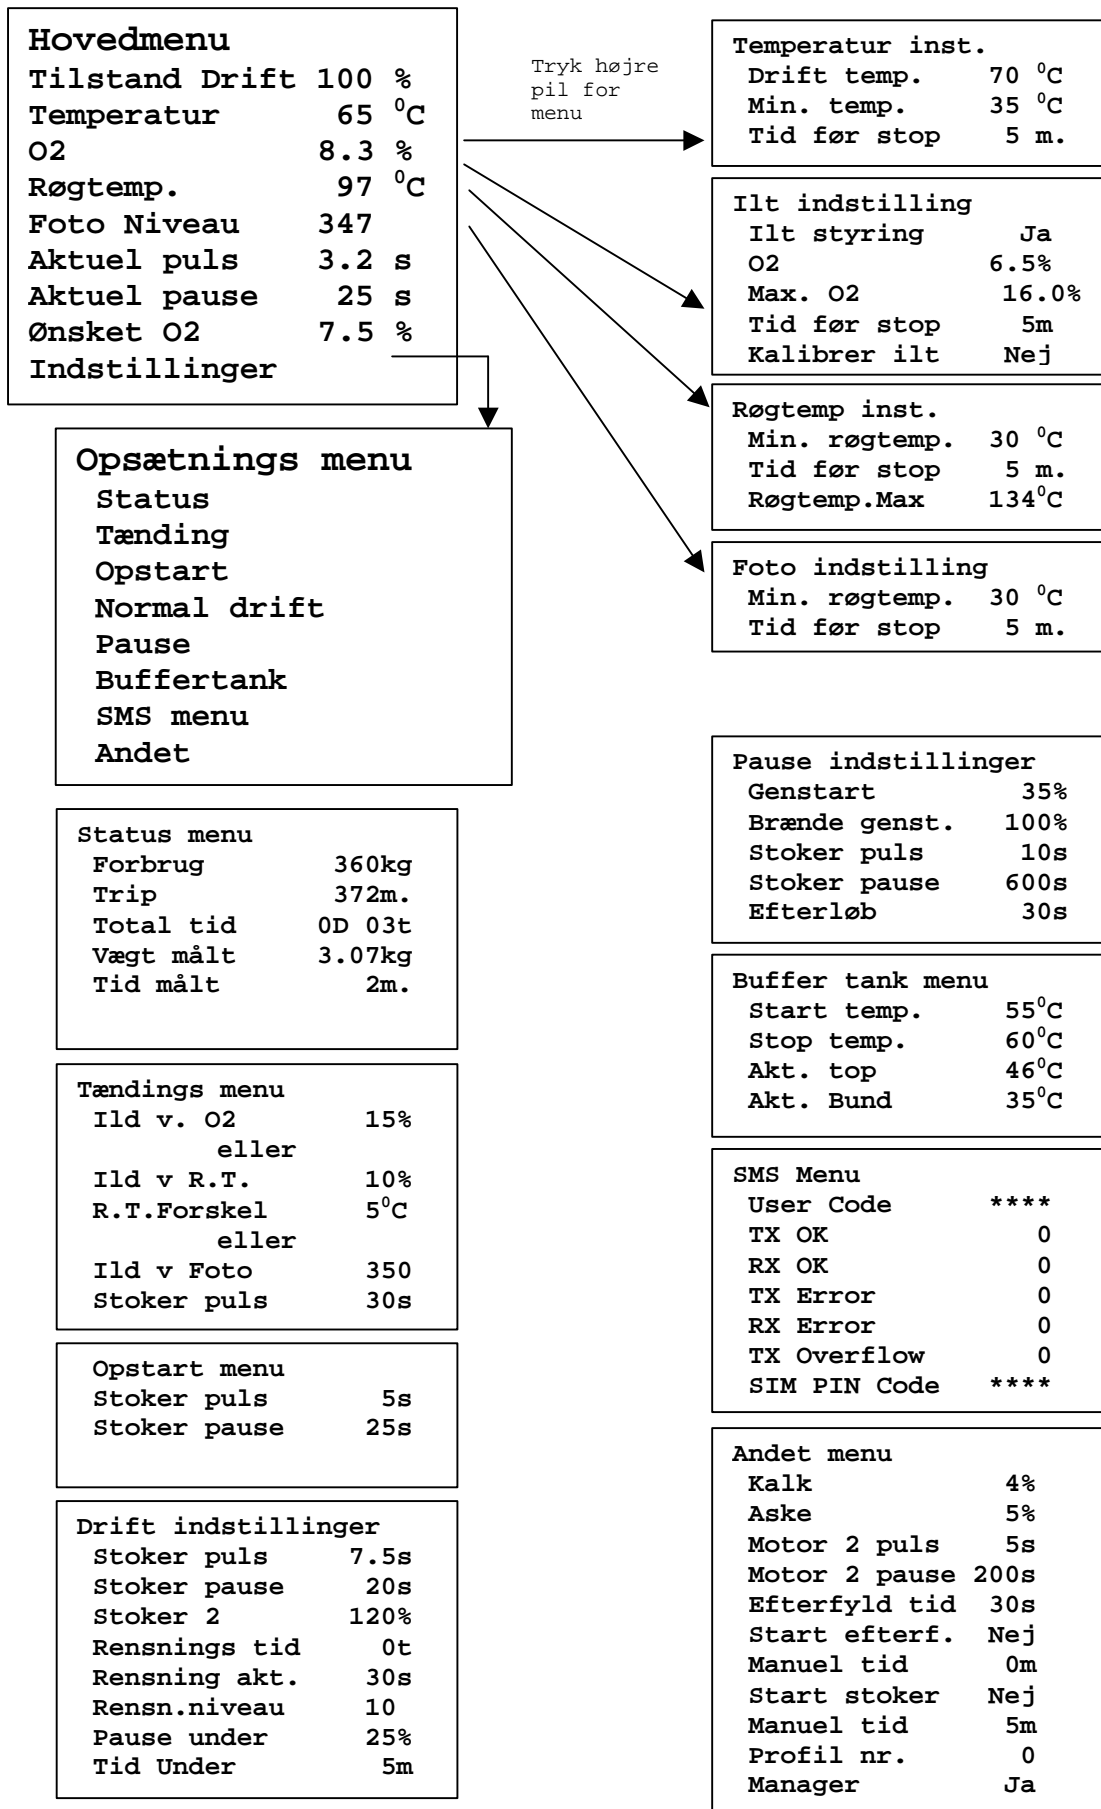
Hovedmenu
Tilstand Drift 100 %
Temperatur 65 $^0$C
O2 8.3 %
Røgtemp. 97 $^0$C
Foto Niveau 347
Aktuel puls 3.2 s
Aktuel pause 25 s
Ønsket O2 7.5 %
Indstillinger

Tryk højre pil for menu

Temperatur inst.
Drift temp. 70 $^0$C
Min. temp. 35 $^0$C
Tid før stop 5 m.

Ilt indstilling
Ilt styring Ja
O2 6.5%
Max. O2 16.0%
Tid før stop 5m
Kalibrer ilt Nej

Røgtemp inst.
Min. røgtemp. 30 $^0$C
Tid før stop 5 m.
Røgtemp.Max 134$^0$C

Foto indstilling
Min. røgtemp. 30 $^0$C
Tid før stop 5 m.

Opsætnings menu
Status
Tænding
Opstart
Normal drift
Pause
Buffertank
SMS menu
Andet

Status menu
Forbrug 360kg
Trip 372m.
Total tid 0D 03t
Vægt målt 3.07kg
Tid målt 2m.

Tændings menu
Ild v. O2 15%
eller
Ild v R.T. 10%
R.T.Forskel 5$^0$C
eller
Ild v Foto 350
Stoker puls 30s

Opstart menu
Stoker puls 5s
Stoker pause 25s

Drift indstillinger
Stoker puls 7.5s
Stoker pause 20s
Stoker 2 120%
Rensnings tid 0t
Rensning akt. 30s
Rensn.niveau 10
Pause under 25%
Tid Under 5m

Pause indstillinger
Genstart 35%
Brænde genst. 100%
Stoker puls 10s
Stoker pause 600s
Efterløb 30s

Buffer tank menu
Start temp. 55$^0$C
Stop temp. 60$^0$C
Akt. top 46$^0$C
Akt. Bund 35$^0$C

SMS Menu
User Code ****
TX OK 0
RX OK 0
TX Error 0
RX Error 0
TX Overflow 0
SIM PIN Code ****

Andet menu
Kalk 4%
Aske 5%
Motor 2 puls 5s
Motor 2 pause 200s
Efterfyld tid 30s
Start efterf. Nej
Manuel tid 0m
Start stoker Nej
Manuel tid 5m
Profil nr. 0
Manager Ja